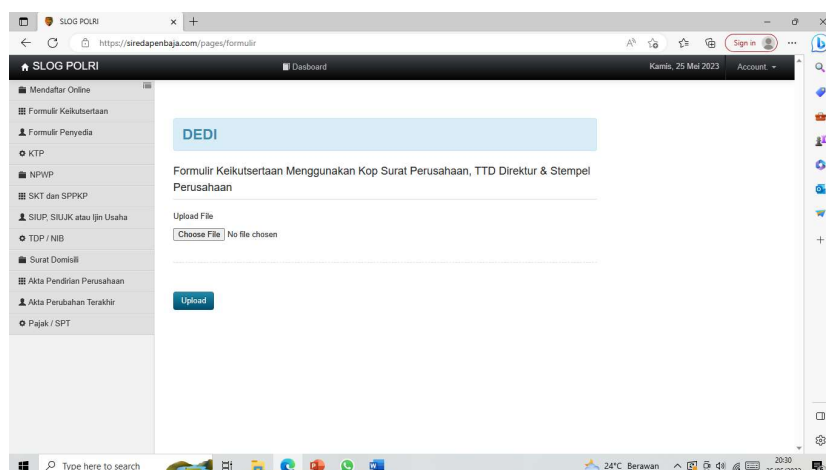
SLOG POLRI

https://siredapenbaja.com/pages/formulir

Sign in

SLOG POLRI

Dasboard

Kamis, 25 Mei 2023

Account

Mendaftar Online

Formulir Keikutsertaan

Formulir Penyedia

KTP

NPWP

SKT dan SPPKP

SIUP, SIUJK atau Ijin Usaha

TDP / NIB

Surat Domisili

Akta Pendirian Perusahaan

Akta Perubahan Terakhir

Pajak / SPT

DEDI

Formulir Keikutsertaan Menggunakan Kop Surat Perusahaan, TTD Direktur & Stempel Perusahaan

Upload File

Choose File No file chosen

Upload

Type here to search

24°C Berawan

20:30